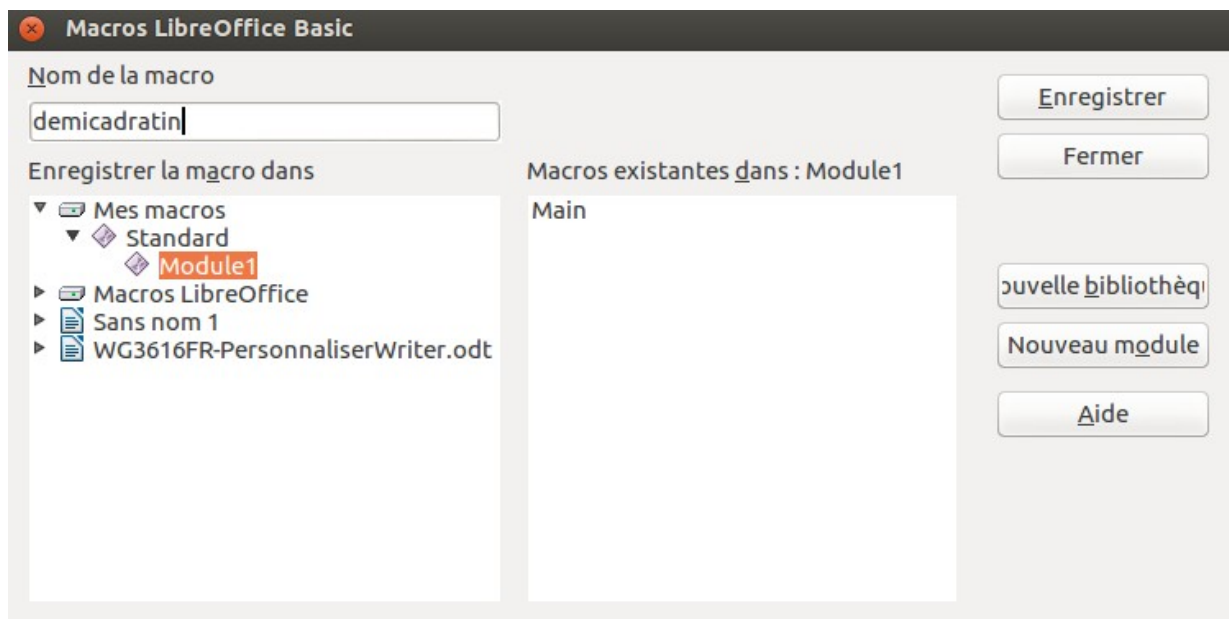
Macros LibreOffice Basic

Nom de la macro

demicadratin

Enregistrer la macro dans

Mes macros
Standard
Module1
Macros LibreOffice
Sans nom 1
WG3616FR-PersonnaliserWriter.odt

Macros existantes dans : Module1

Main

Enregistrer

Fermer

ɔuvelle bibliothèqı

Nouveau module

Aide